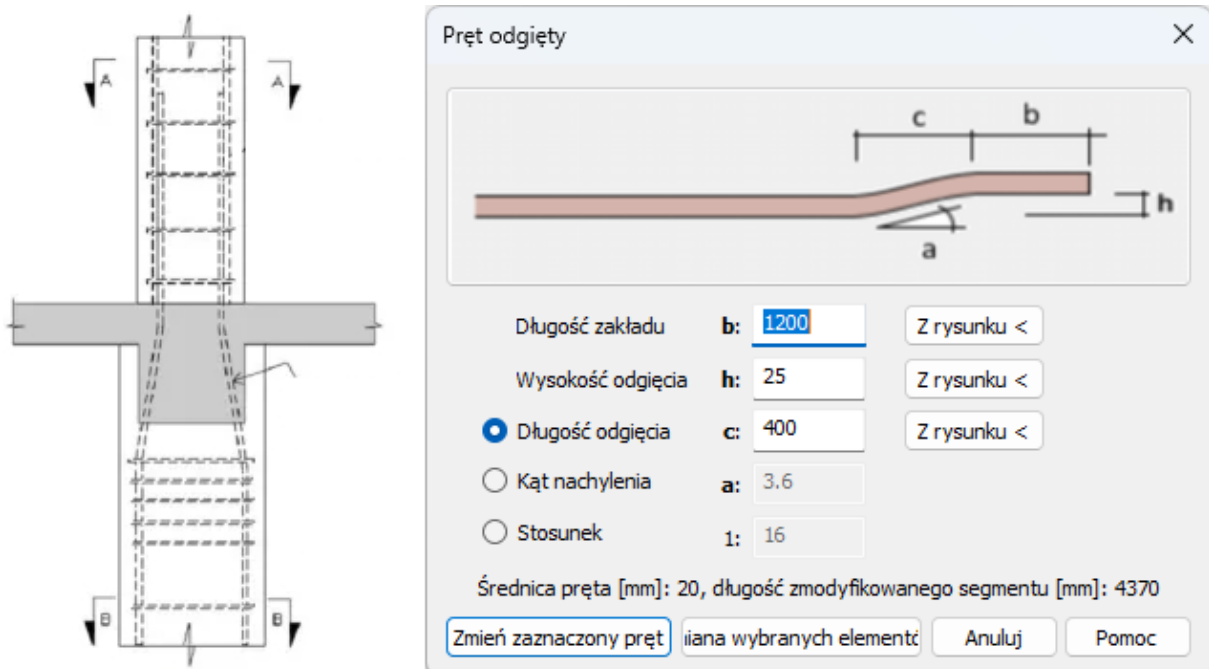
A A

B B

Pręt odgięty ×

c b

h

a

Długość zakładu b: 1200 Z rysunku <

Wysokość odgięcia h: 25 Z rysunku <

Długość odgięcia c: 400 Z rysunku <

Kąt nachylenia a: 3.6

Stosunek 1: 16

Średnica pręta [mm]: 20, długość zmodyfikowanego segmentu [mm]: 4370

Zmień zaznaczony pręt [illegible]iana wybranych elementó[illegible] Anuluj Pomoc